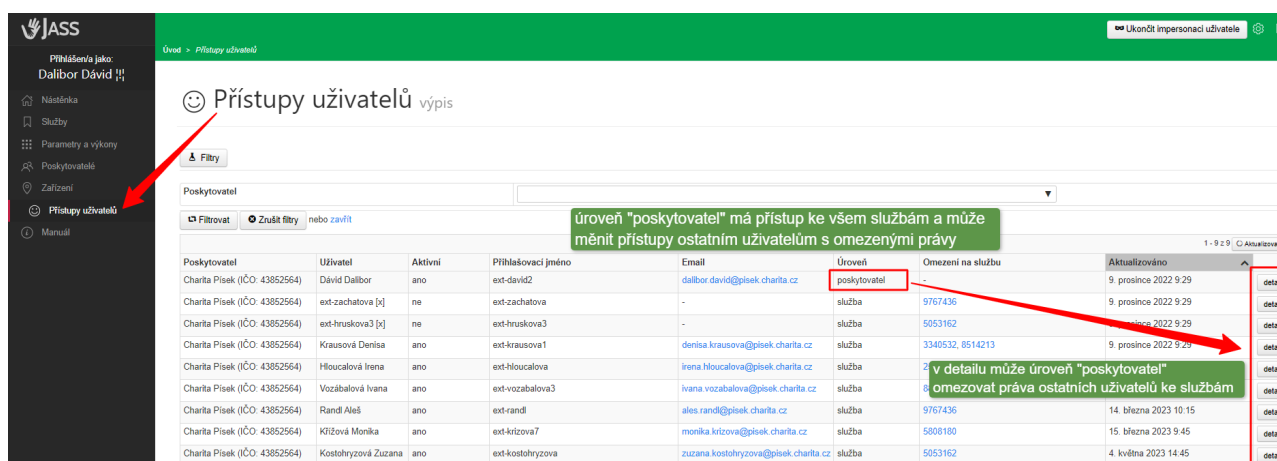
JASS

Přihlášen/a jako:
Dalibor Dávid

Nástěnka
Služby
Parametry a výkony
Poskytovatelé
Zařízení
Přístupy uživatelů
Manuál

Úvod > Přístupy uživatelů

Ukončit impersonaci uživatele

☺ Přístupy uživatelů výpis

Filtry

Poskytovatel

Filtrovat | Zrušit filtry nebo zavřít

úroveň "poskytovatel" má přístup ke všem službám a může měnit přístupy ostatním uživatelům s omezenými právy

1 - 9 z 9 | Aktualizova

| Poskytovatel | Uživatel | Aktivní | Přihlašovací jméno | Email | Úroveň | Omezení na službu | Aktualizováno | |
|---|---|---|---|---|---|---|---|---|
| Charita Písek (IČO: 43852564) | Dávid Dalibor | ano | ext-david2 | dalibor.david@pisek.charita.cz | poskytovatel | - | 9. prosince 2022 9:29 | deta |
| Charita Písek (IČO: 43852564) | ext-zachatova [x] | ne | ext-zachatova | - | služba | 9767436 | 9. prosince 2022 9:29 | deta |
| Charita Písek (IČO: 43852564) | ext-hruskova3 [x] | ne | ext-hruskova3 | - | služba | 5053162 | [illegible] prosince 2022 9:29 | deta |
| Charita Písek (IČO: 43852564) | Krausová Denisa | ano | ext-krausova1 | denisa.krausova@pisek.charita.cz | služba | 3340532, 8514213 | 9. prosince 2022 9:29 | deta |
| Charita Písek (IČO: 43852564) | Hloucalová Irena | ano | ext-hloucalova | irena.hloucalova@pisek.charita.cz | služba | 2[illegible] | | deta |
| Charita Písek (IČO: 43852564) | Vozábalová Ivana | ano | ext-vozabalova3 | ivana.vozabalova@pisek.charita.cz | služba | 8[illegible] | | deta |
| Charita Písek (IČO: 43852564) | Randl Aleš | ano | ext-randl | ales.randl@pisek.charita.cz | služba | 9767436 | 14. března 2023 10:15 | deta |
| Charita Písek (IČO: 43852564) | Křížová Monika | ano | ext-krizova7 | monika.krizova@pisek.charita.cz | služba | 5808180 | 15. března 2023 9:45 | deta |
| Charita Písek (IČO: 43852564) | Kostohryzová Zuzana | ano | ext-kostohryzova | zuzana.kostohryzova@pisek.charita.cz | služba | 5053162 | 4. května 2023 14:45 | deta |

v detailu může úroveň "poskytovatel" omezovat práva ostatních uživatelů ke službám